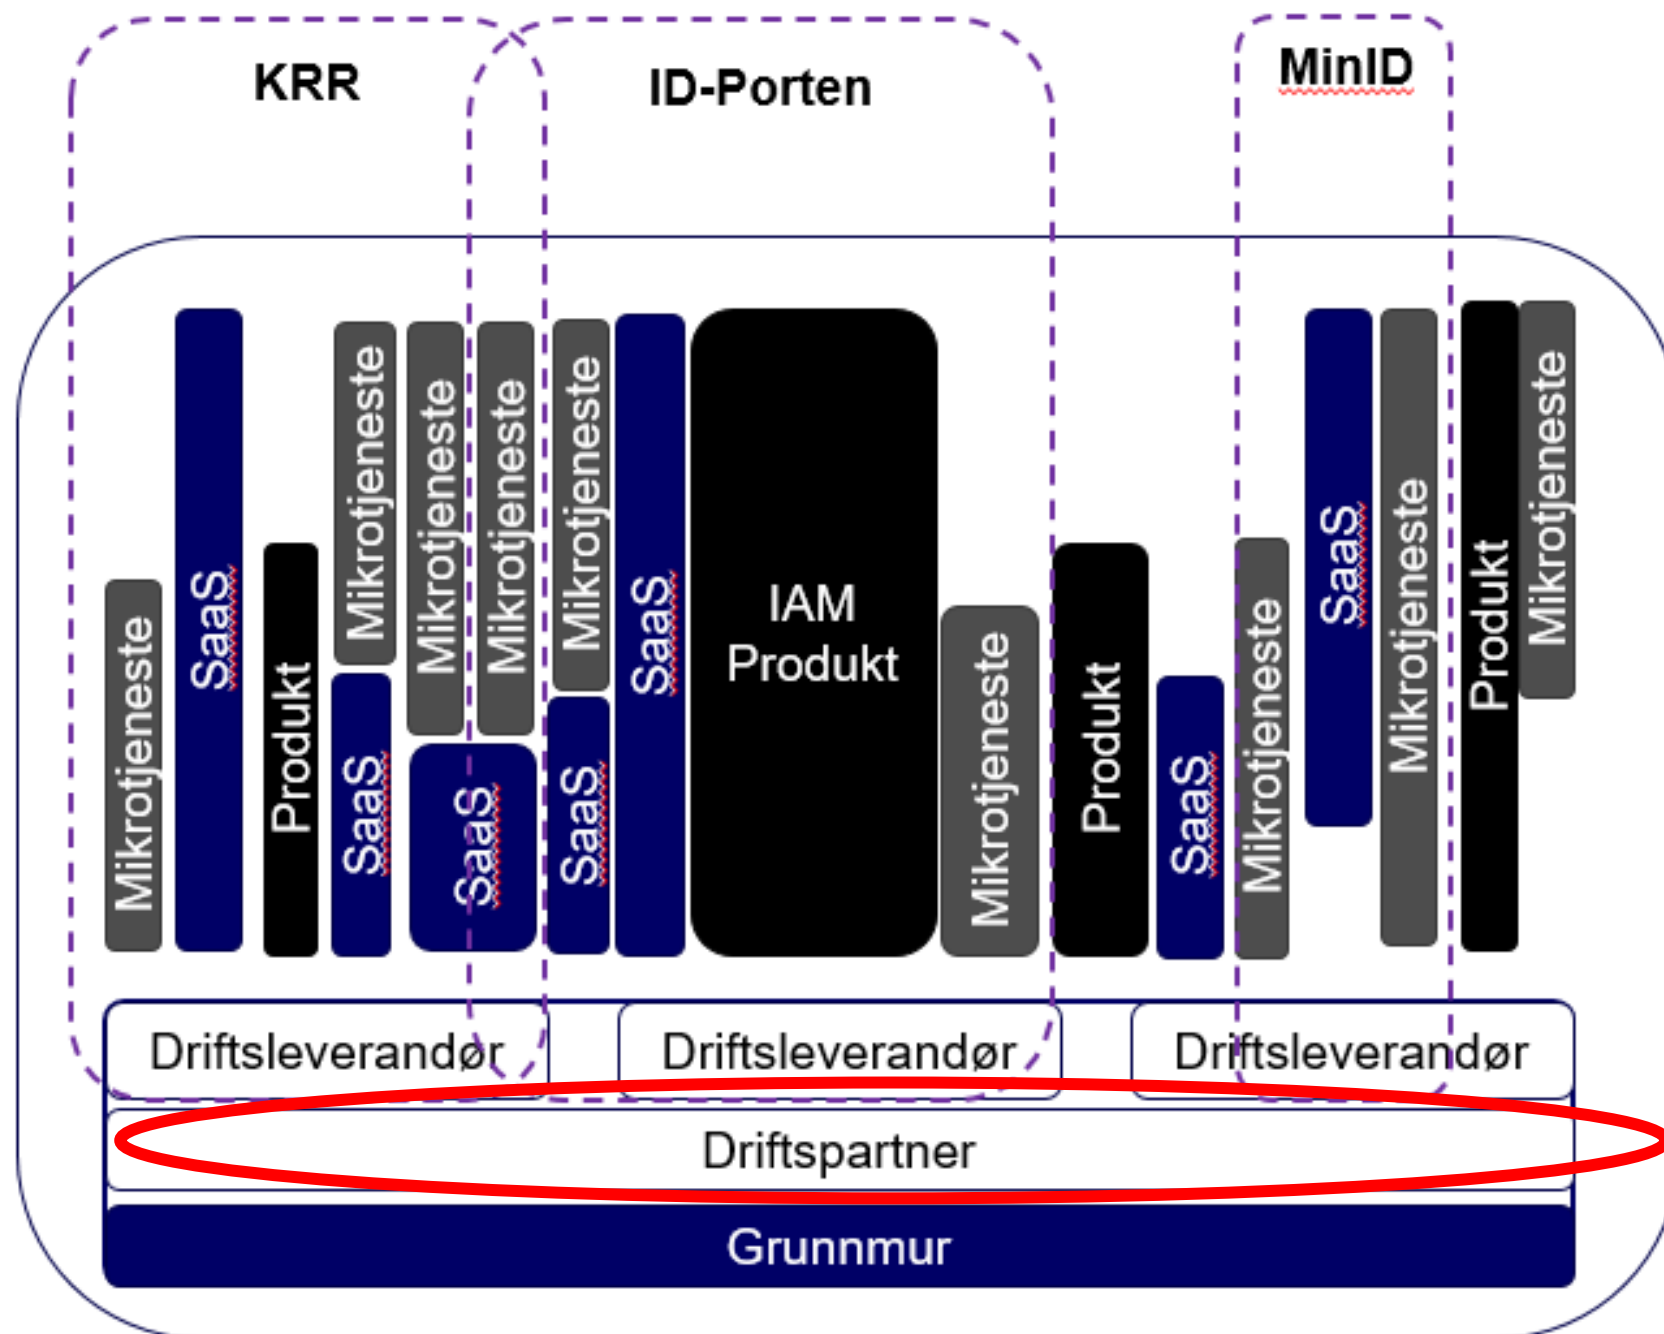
KRR

ID-Porten

MinID

Mikrotjeneste

SaaS

Produkt

Mikrotjeneste

SaaS

Mikrotjeneste

SaaS

Mikrotjeneste

Mikrotjeneste

SaaS

SaaS

IAM Produkt

Mikrotjeneste

Produkt

SaaS

Mikrotjeneste

SaaS

Mikrotjeneste

Produkt

Mikrotjeneste

Driftsleverandør

Driftsleverandør

Driftsleverandør

Driftspartner

Grunnmur